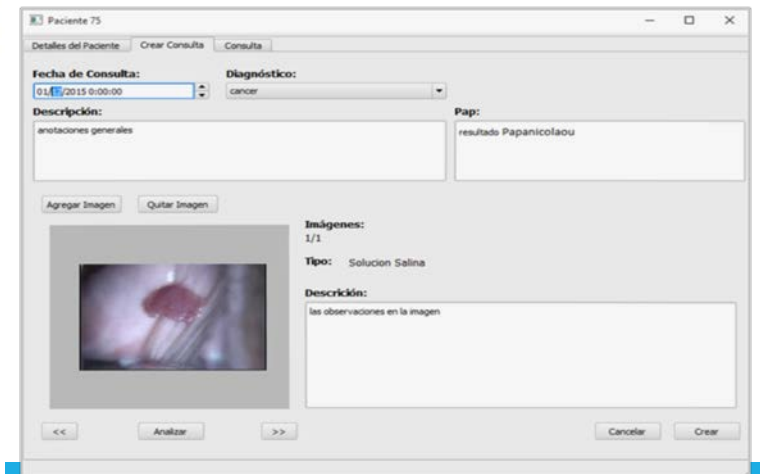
Paciente 75

Detalles del Paciente | Crear Consulta | Consulta

Fecha de Consulta:
01/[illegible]/2015 0:00:00

Diagnóstico:
cancer

Descripción:
anotaciones generales

Pap:
resultado Papanicolaou

Agregar Imagen | Quitar Imagen

Imágenes:
1/1

Tipo: Solucion Salina

Descrición:
las observaciones en la imagen

<< | Analizar | >>

Cancelar | Crear